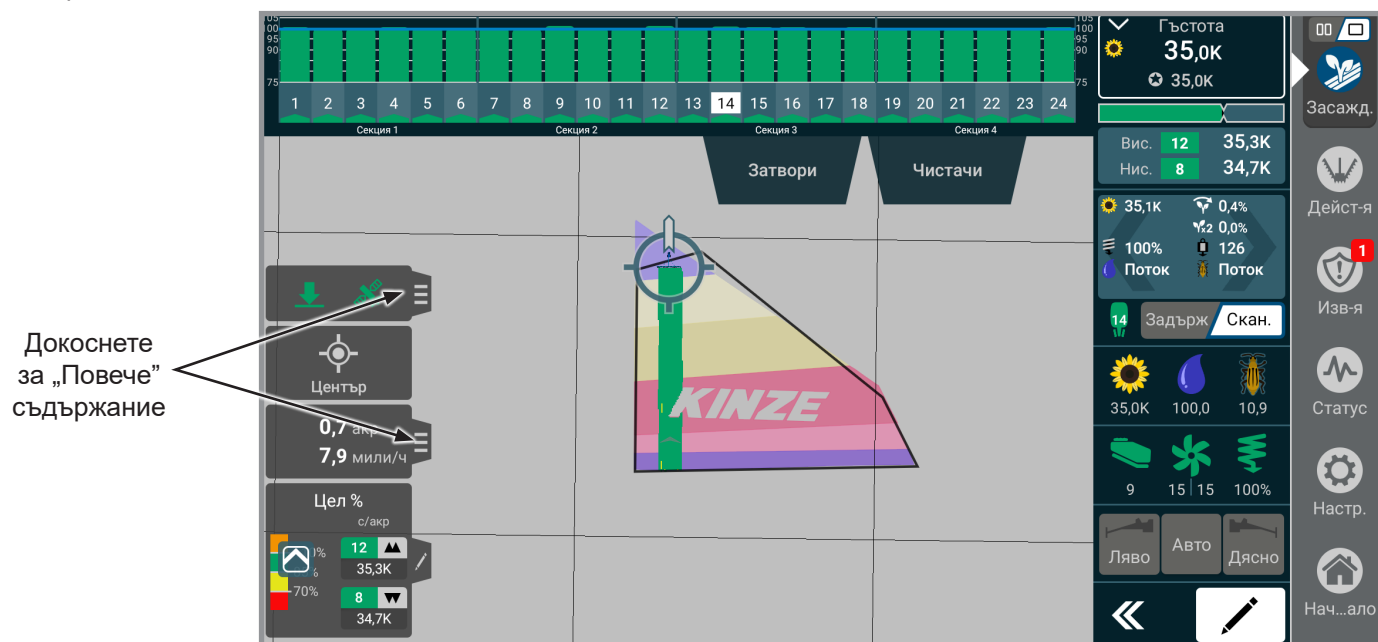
105
100
95
90
75

105
100
95
90
75

1 2 3 4 5 6 7 8 9 10 11 12 13 14 15 16 17 18 19 20 21 22 23 24

Секция 1 Секция 2 Секция 3 Секция 4

Затвори

Чистачи

Гъстота
35,0K
35,0K

Вис. 12 35,3K
Нис. 8 34,7K

35,1к 0,4%
0,0%
100% 126
Поток Поток

14 Задърж Скан.

35,0K 100,0 10,9

9 15 | 15 100%

Ляво Авто Дясно

Засажд.

Дейст-я

1
Изв-я

Статус

Настр.

Нач...ало

Докоснете за „Повече" съдържание

Център

0,7 акр
7,9 мили/ч

Цел %
с/акр
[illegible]0%
%
70%
12
35,3K
8
34,7K

KINZE